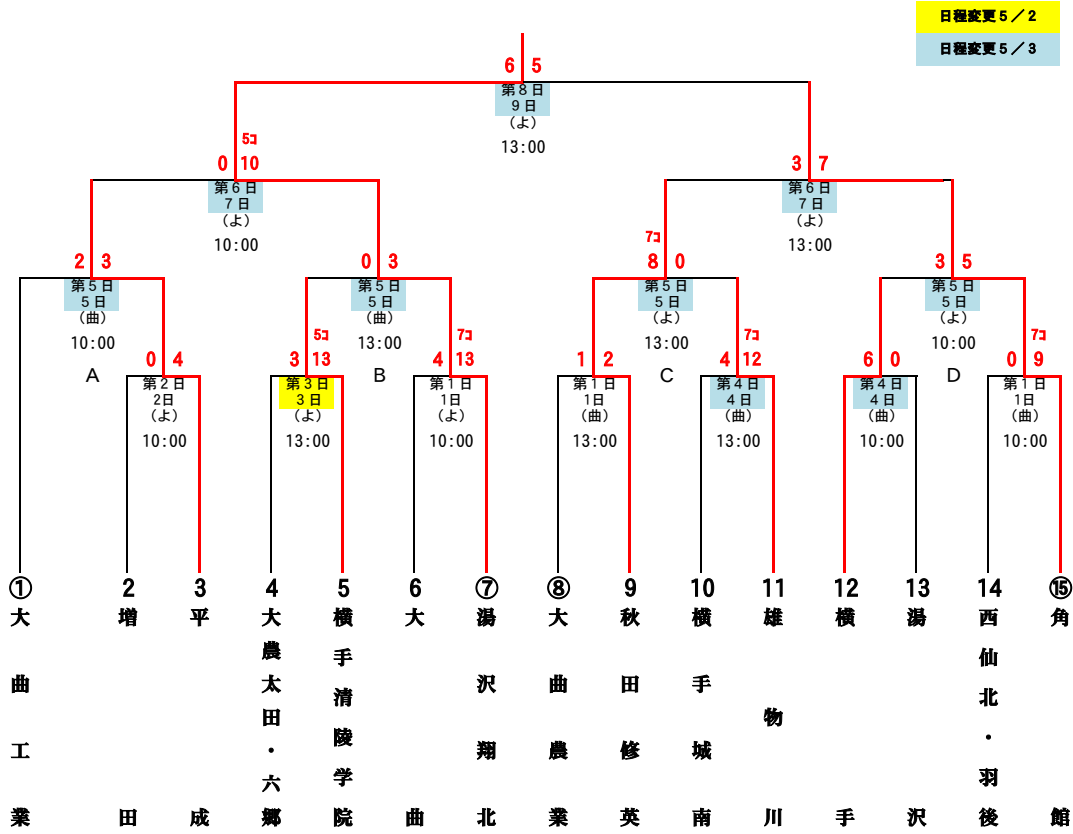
日程変更５／２
日程変更５／３

6 5
第８日
9日
(よ)
13:00

5コ
0 10
第６日
7日
(よ)
10:00

3 7
第６日
7日
(よ)
13:00

2 3
第５日
5日
(曲)
10:00

0 3
第５日
5日
(曲)
13:00

7コ
8 0
第５日
5日
(よ)
13:00

3 5
第５日
5日
(よ)
10:00

A
0 4
第２日
2日
(よ)
10:00

5コ
3 13
第３日
3日
(よ)
13:00

B
7コ
4 13
第１日
1日
(よ)
10:00

1 2
第１日
1日
(曲)
13:00

C
7コ
4 12
第４日
4日
(曲)
13:00

6 0
第４日
4日
(曲)
10:00

D
7コ
0 9
第１日
1日
(曲)
10:00

① 大曲工業
2 増田
3 平成
4 大農太田・六郷
5 横手清陵学院
6 大曲
⑦ 湯沢翔北
⑧ 大曲農業
9 秋田修英
10 横手城南
11 雄物川
12 横手
13 湯沢
14 西仙北・羽後
⑮ 角館